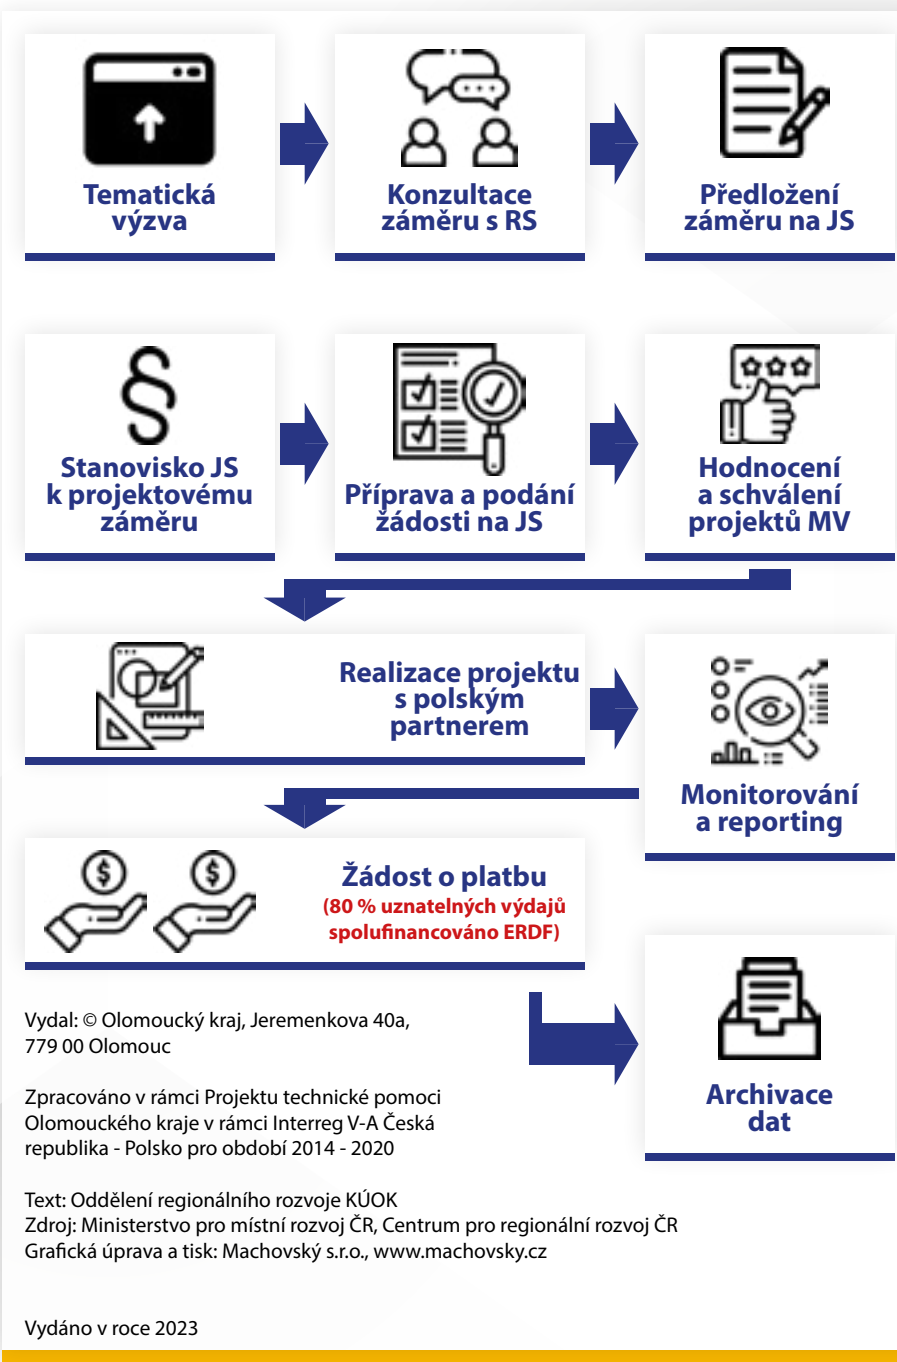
Tematická výzva

Konzultace záměru s RS

Předložení záměru na JS

§

Stanovisko JS k projektovému záměru

Příprava a podání žádosti na JS

Hodnocení a schválení projektů MV

Realizace projektu s polským partnerem

Monitorování a reporting

Žádost o platbu
(80 % uznatelných výdajů spolufinancováno ERDF)

Archivace dat

Vydal: © Olomoucký kraj, Jeremenkova 40a, 779 00 Olomouc

Zpracováno v rámci Projektu technické pomoci Olomouckého kraje v rámci Interreg V-A Česká republika - Polsko pro období 2014 - 2020

Text: Oddělení regionálního rozvoje KÚOK
Zdroj: Ministerstvo pro místní rozvoj ČR, Centrum pro regionální rozvoj ČR
Grafická úprava a tisk: Machovský s.r.o., www.machovsky.cz

Vydáno v roce 2023